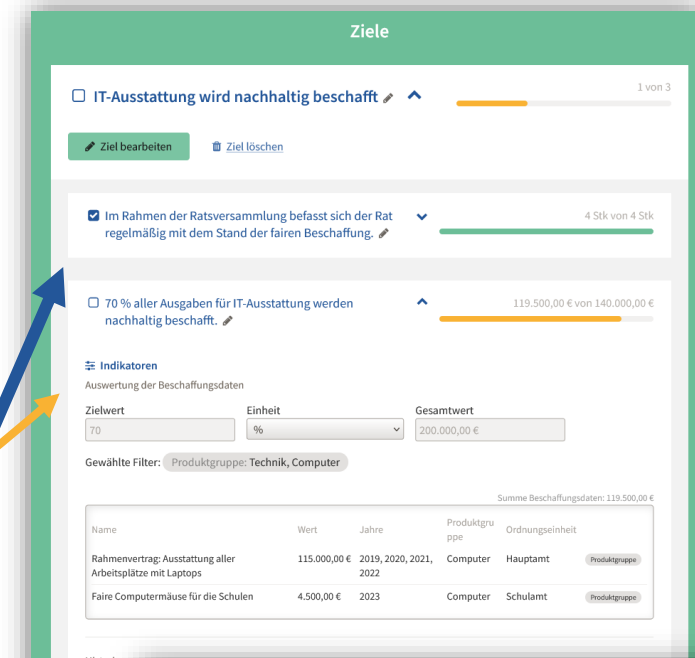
Ziele

IT-Ausstattung wird nachhaltig beschafft

1 von 3

Ziel bearbeiten

Ziel löschen

Im Rahmen der Ratsversammlung befasst sich der Rat regelmäßig mit dem Stand der fairen Beschaffung.

4 Stk von 4 Stk

70 % aller Ausgaben für IT-Ausstattung werden nachhaltig beschafft.

119.500,00 € von 140.000,00 €

Indikatoren

Auswertung der Beschaffungsdaten

Zielwert
70

Einheit
%

Gesamtwert
200.000,00 €

Gewählte Filter: Produktgruppe: Technik, Computer

Summe Beschaffungsdaten: 119.500,00 €

| Name | Wert | Jahre | Produktgruppe | Ordnungseinheit | |
|---|---|---|---|---|---|
| Rahmenvertrag: Ausstattung aller Arbeitsplätze mit Laptops | 115.000,00 € | 2019, 2020, 2021, 2022 | Computer | Hauptamt | Produktgruppe |
| Faire Computermäuse für die Schulen | 4.500,00 € | 2023 | Computer | Schulamt | Produktgruppe |